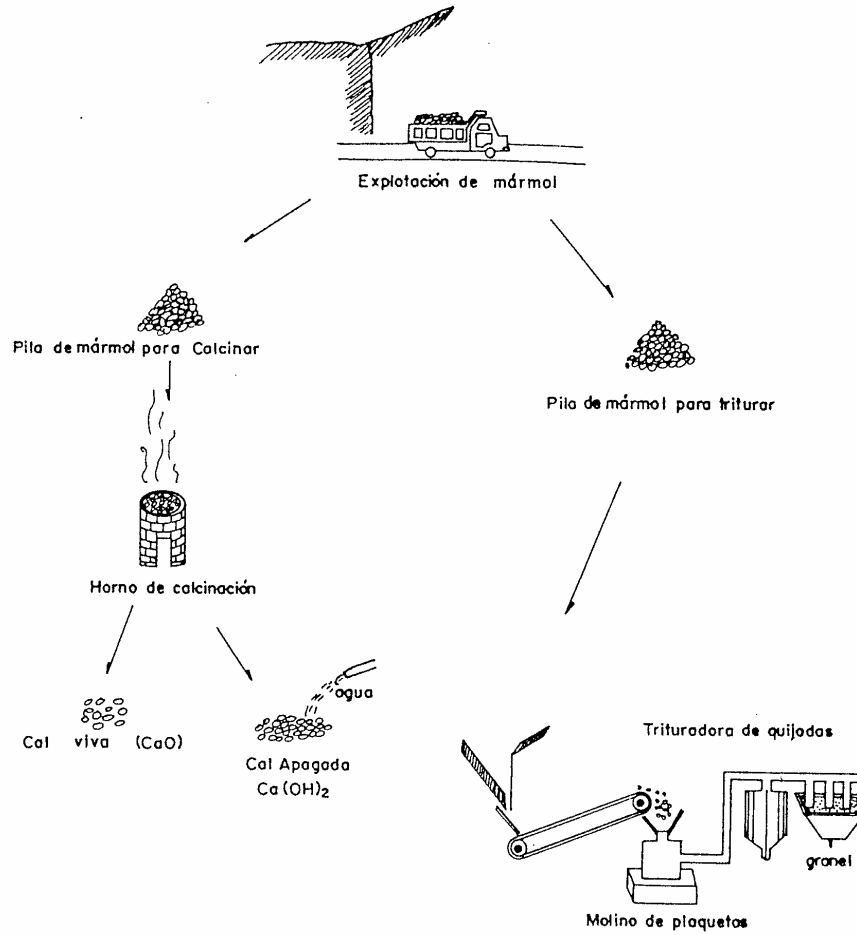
Explotación de mármol

Pila de mármol para Calcinar

Pila de mármol para triturar

Horno de calcinación

Cal viva (CaO)

agua

Cal Apagada $Ca(OH)_2$

Trituradora de quijadas

granel

Molino de plaquetas